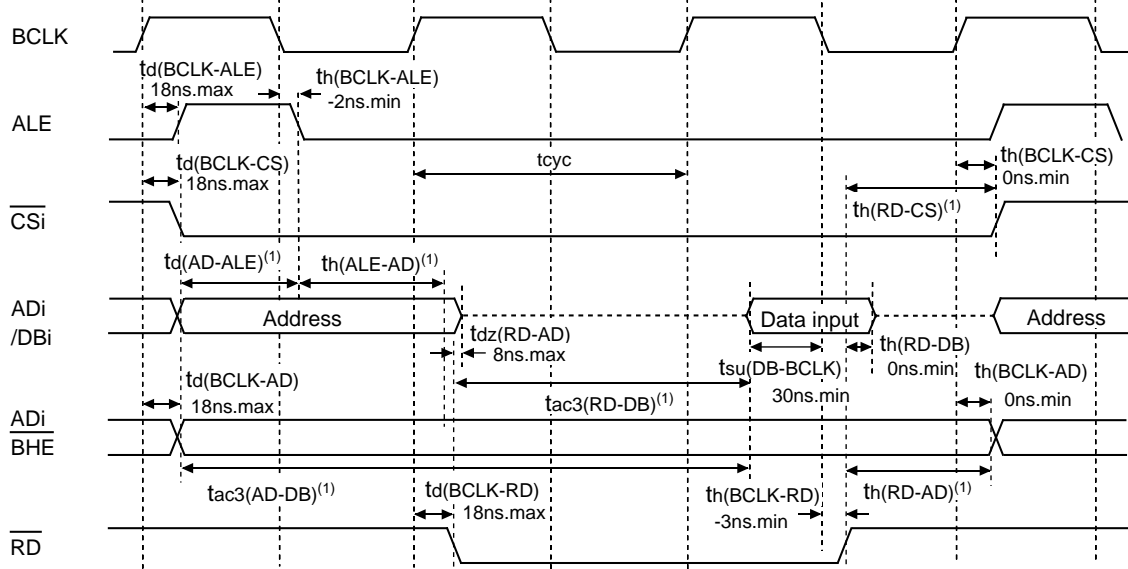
BCLK

$t_{d(BCLK-ALE)}$
18ns.max

$t_{h(BCLK-ALE)}$
-2ns.min

ALE

$t_{d(BCLK-CS)}$
18ns.max

tcyc

$t_{h(BCLK-CS)}$
0ns.min

$\overline{CSi}$

$t_{h(RD-CS)}^{(1)}$

$t_{d(AD-ALE)}^{(1)}$

$t_{h(ALE-AD)}^{(1)}$

ADi
/DBi

Address

Data input

Address

$t_{dz(RD-AD)}$
8ns.max

$t_{h(RD-DB)}$
0ns.min

$t_{su(DB-BCLK)}$
30ns.min

$t_{d(BCLK-AD)}$
18ns.max

$t_{ac3(RD-DB)}^{(1)}$

$t_{h(BCLK-AD)}$
0ns.min

ADi
$\overline{BHE}$

$t_{ac3(AD-DB)}^{(1)}$

$t_{d(BCLK-RD)}$
18ns.max

$t_{h(BCLK-RD)}$
-3ns.min

$t_{h(RD-AD)}^{(1)}$

$\overline{RD}$